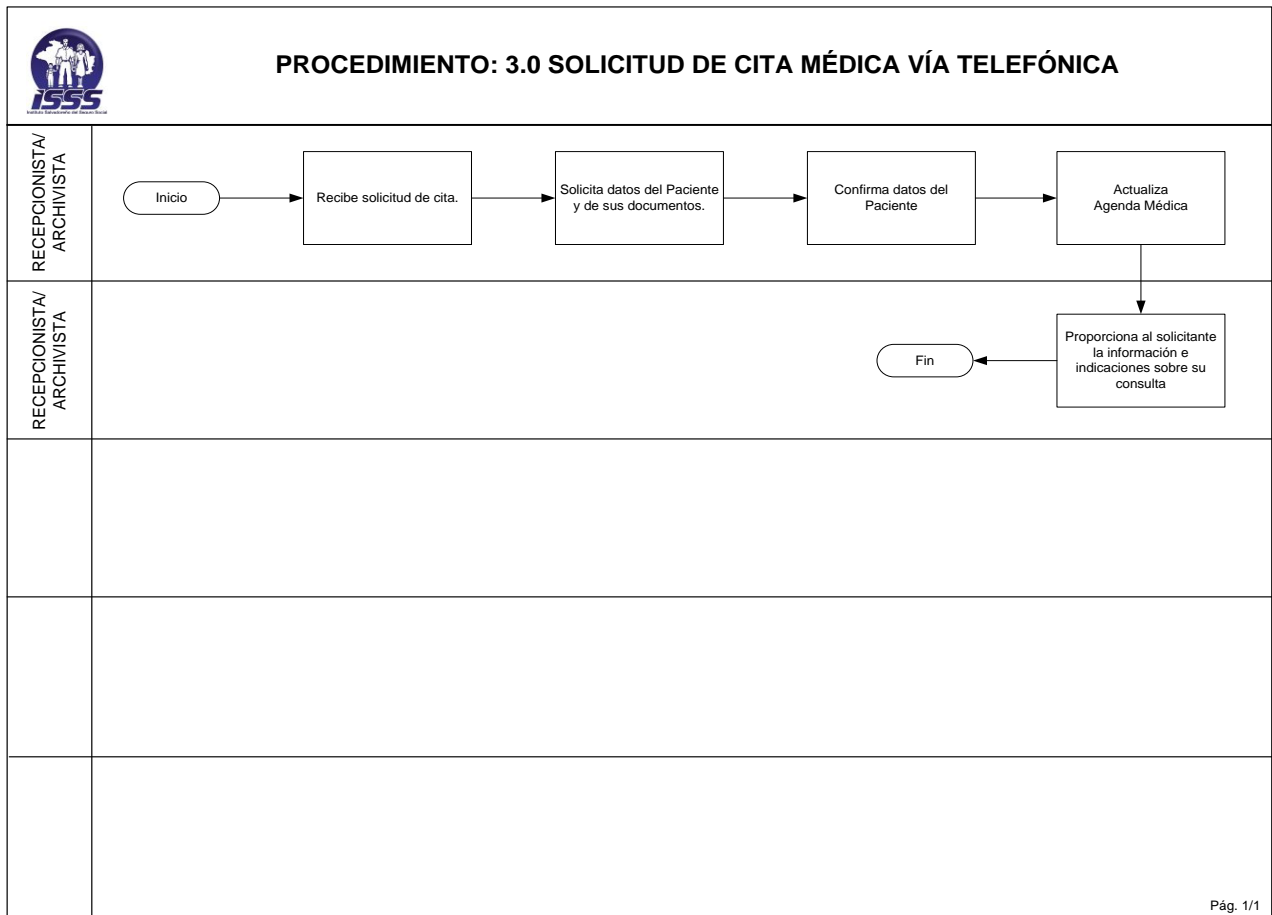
ISSS
Instituto Salvadoreño del Seguro Social

PROCEDIMIENTO: 3.0 SOLICITUD DE CITA MÉDICA VÍA TELEFÓNICA

RECEPCIONISTA/ ARCHIVISTA

Inicio

Recibe solicitud de cita.

Solicita datos del Paciente y de sus documentos.

Confirma datos del Paciente

Actualiza Agenda Médica

RECEPCIONISTA/ ARCHIVISTA

Proporciona al solicitante la información e indicaciones sobre su consulta

Fin

Pág. 1/1